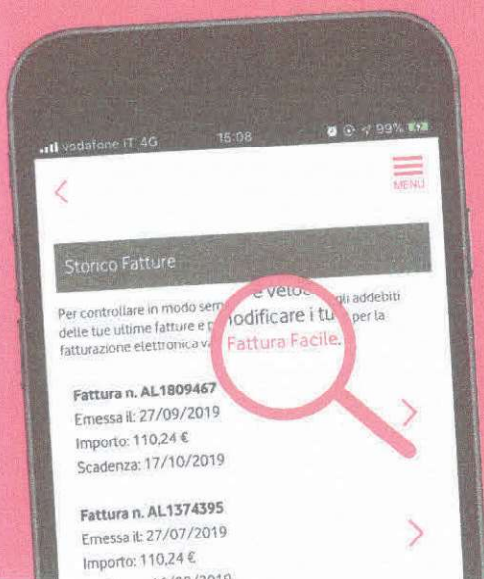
vodafone IT 4G 15:08 99%

<

MENU

Storico Fatture

Per controllare in modo sem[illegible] e veloc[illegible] gli addebiti delle tue ultime fatture e p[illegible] modificare i tu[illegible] per la fatturazione elettronica va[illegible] Fattura Facile.

Fattura n. AL1809467
Emessa il: 27/09/2019
Importo: 110,24 €
Scadenza: 17/10/2019

Fattura n. AL1374395
Emessa il: 27/07/2019
Importo: 110,24 €
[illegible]